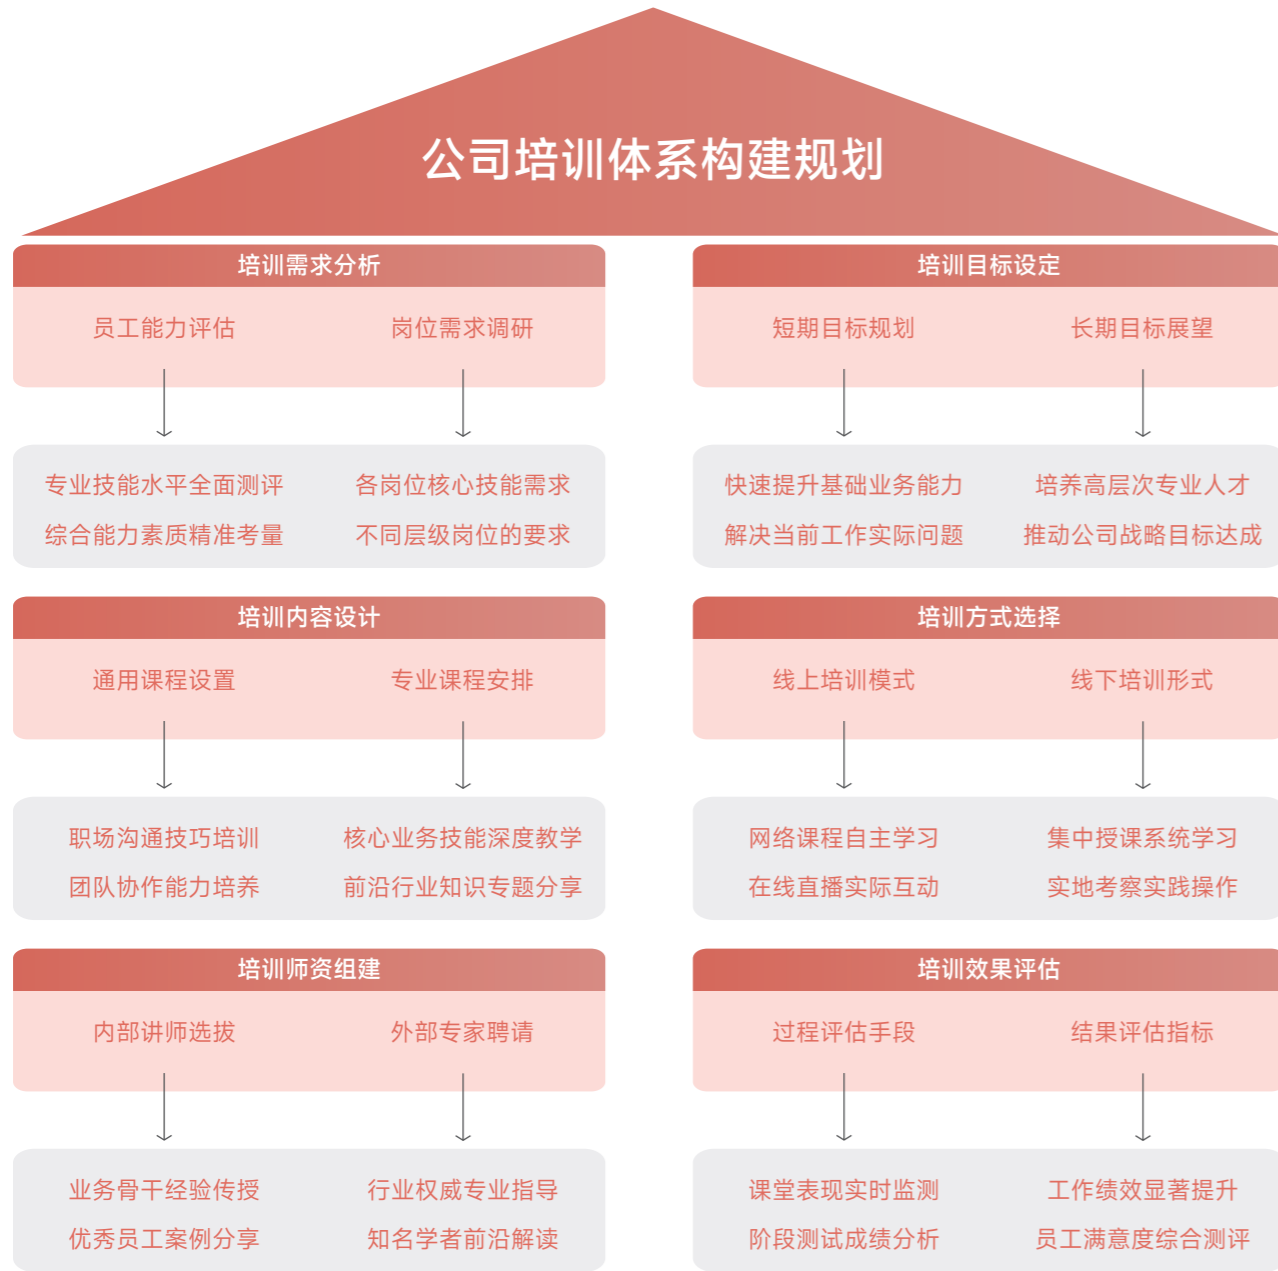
公司培训体系构建规划

培训需求分析

员工能力评估

岗位需求调研

专业技能水平全面测评
综合能力素质精准考量

各岗位核心技能需求
不同层级岗位的要求

培训目标设定

短期目标规划

长期目标展望

快速提升基础业务能力
解决当前工作实际问题

培养高层次专业人才
推动公司战略目标达成

培训内容设计

通用课程设置

专业课程安排

职场沟通技巧培训
团队协作能力培养

核心业务技能深度教学
前沿行业知识专题分享

培训方式选择

线上培训模式

线下培训形式

网络课程自主学习
在线直播实际互动

集中授课系统学习
实地考察实践操作

培训师资组建

内部讲师选拔

外部专家聘请

业务骨干经验传授
优秀员工案例分享

行业权威专业指导
知名学者前沿解读

培训效果评估

过程评估手段

结果评估指标

课堂表现实时监测
阶段测试成绩分析

工作绩效显著提升
员工满意度综合测评